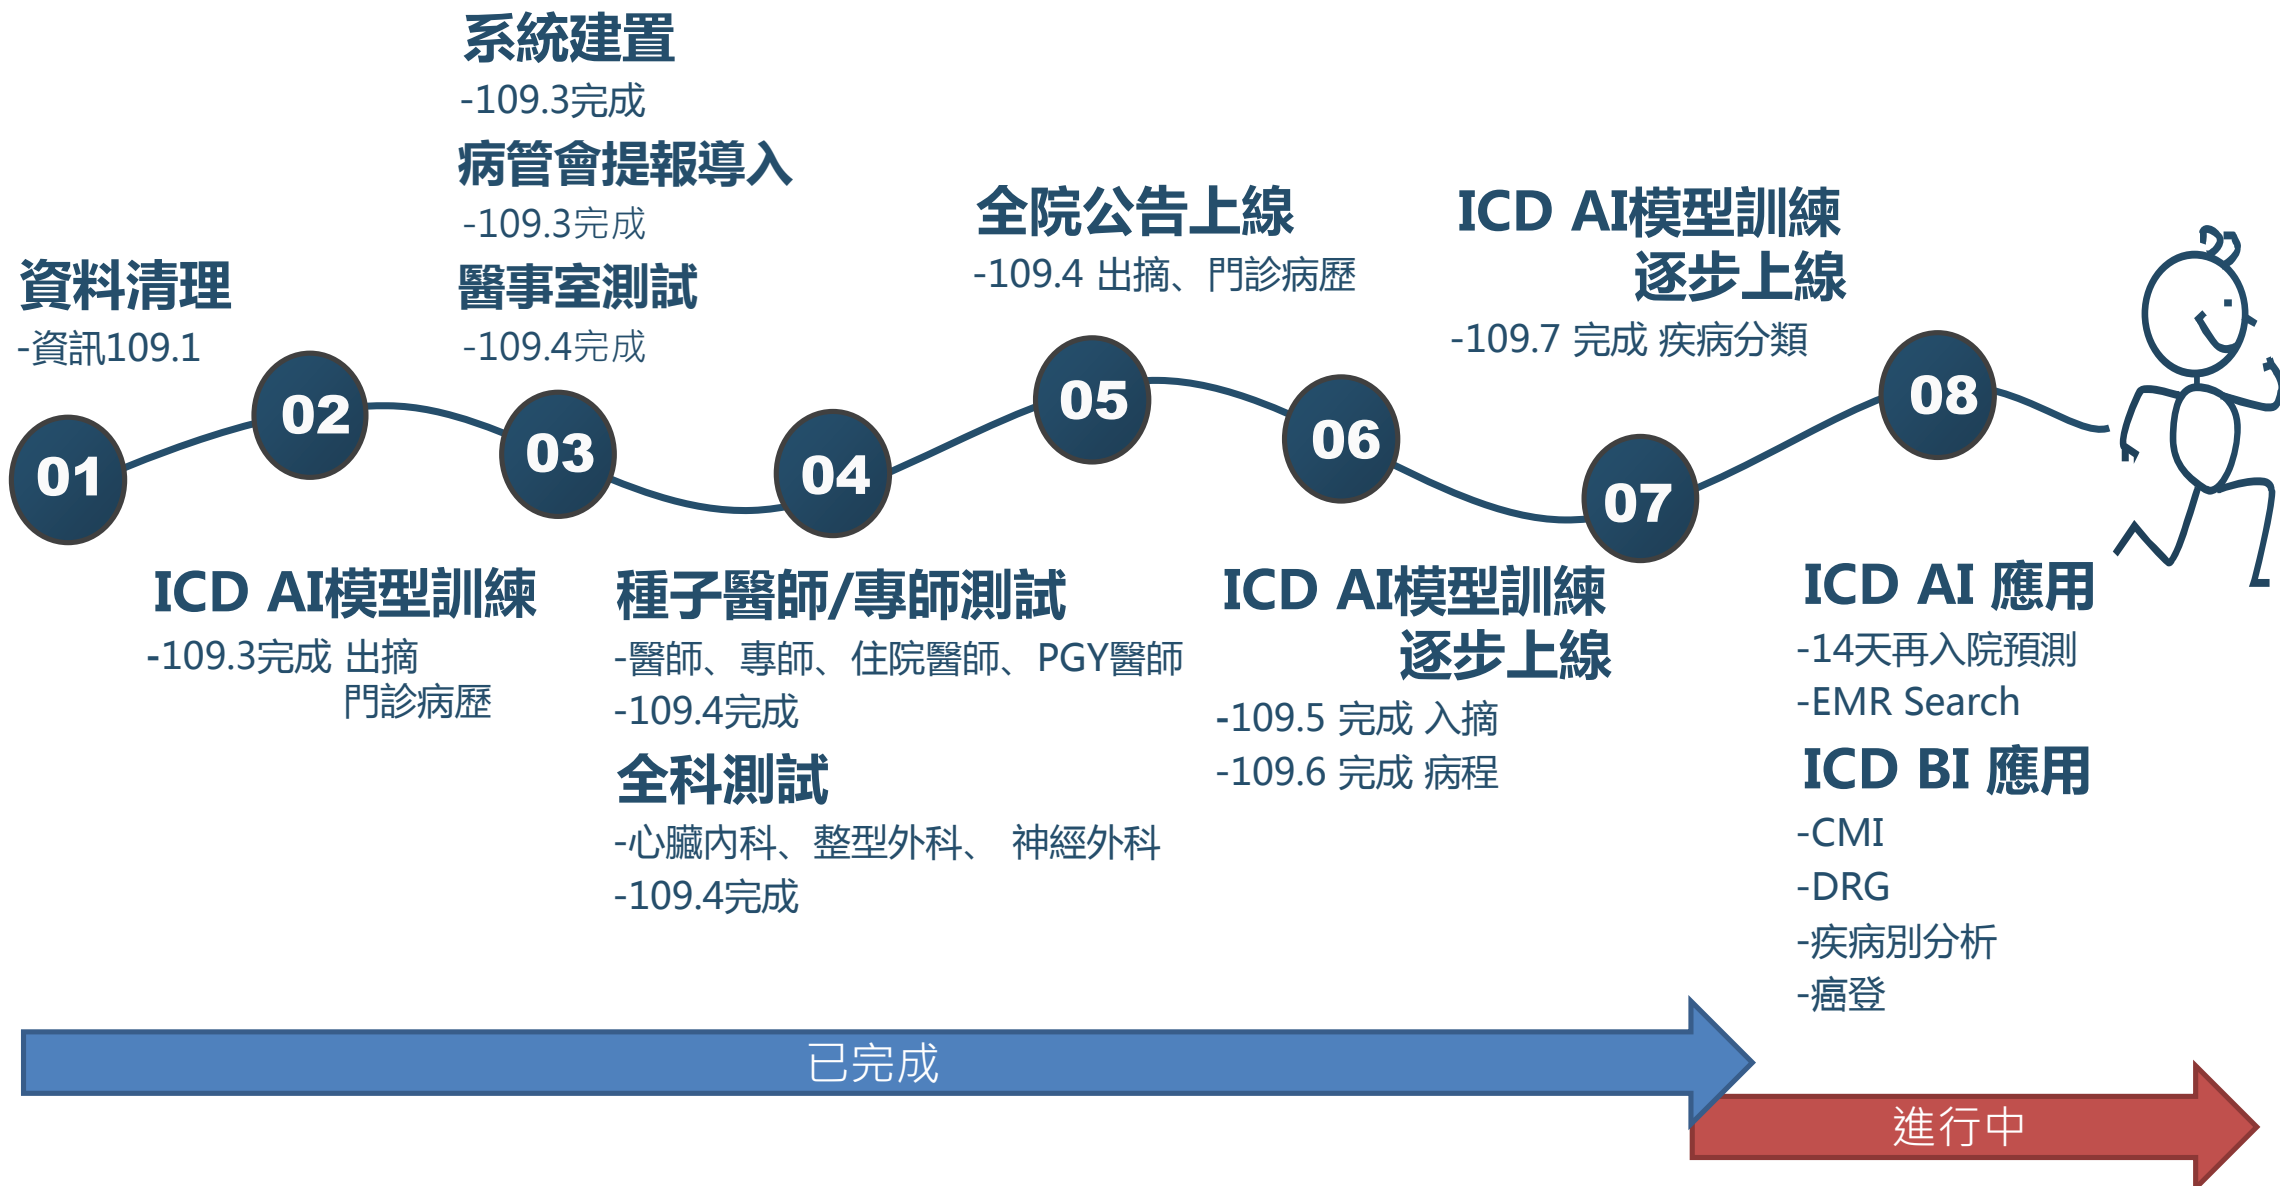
01
資料清理
-資訊109.1

02
ICD AI模型訓練
-109.3完成 出摘
門診病歷

03
系統建置
-109.3完成
病管會提報導入
-109.3完成
醫事室測試
-109.4完成

04
種子醫師/專師測試
-醫師、專師、住院醫師、PGY醫師
-109.4完成
全科測試
-心臟內科、整型外科、 神經外科
-109.4完成

05
全院公告上線
-109.4 出摘、門診病歷

06
ICD AI模型訓練
逐步上線
-109.5 完成 入摘
-109.6 完成 病程

07
ICD AI模型訓練
逐步上線
-109.7 完成 疾病分類

08
ICD AI 應用
-14天再入院預測
-EMR Search
ICD BI 應用
-CMI
-DRG
-疾病別分析
-癌登

已完成

進行中